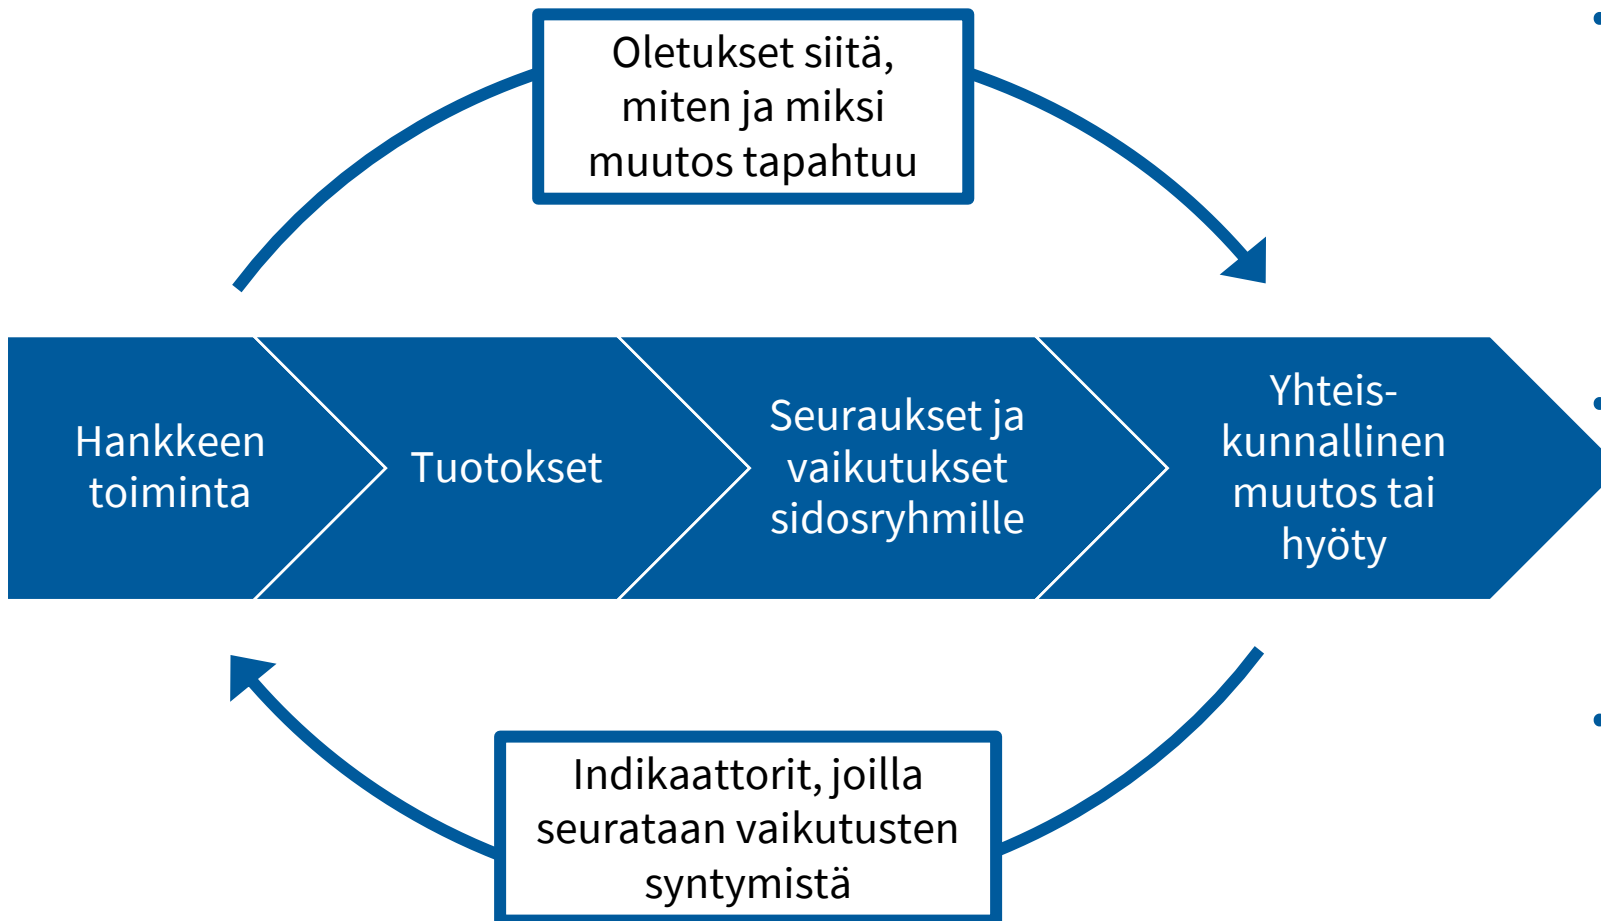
Oletukset siitä, miten ja miksi muutos tapahtuu

Hankkeen toiminta

Tuotokset

Seuraukset ja vaikutukset sidosryhmille

Yhteiskunnallinen muutos tai hyöty

Indikaattorit, joilla seurataan vaikutusten syntymistä